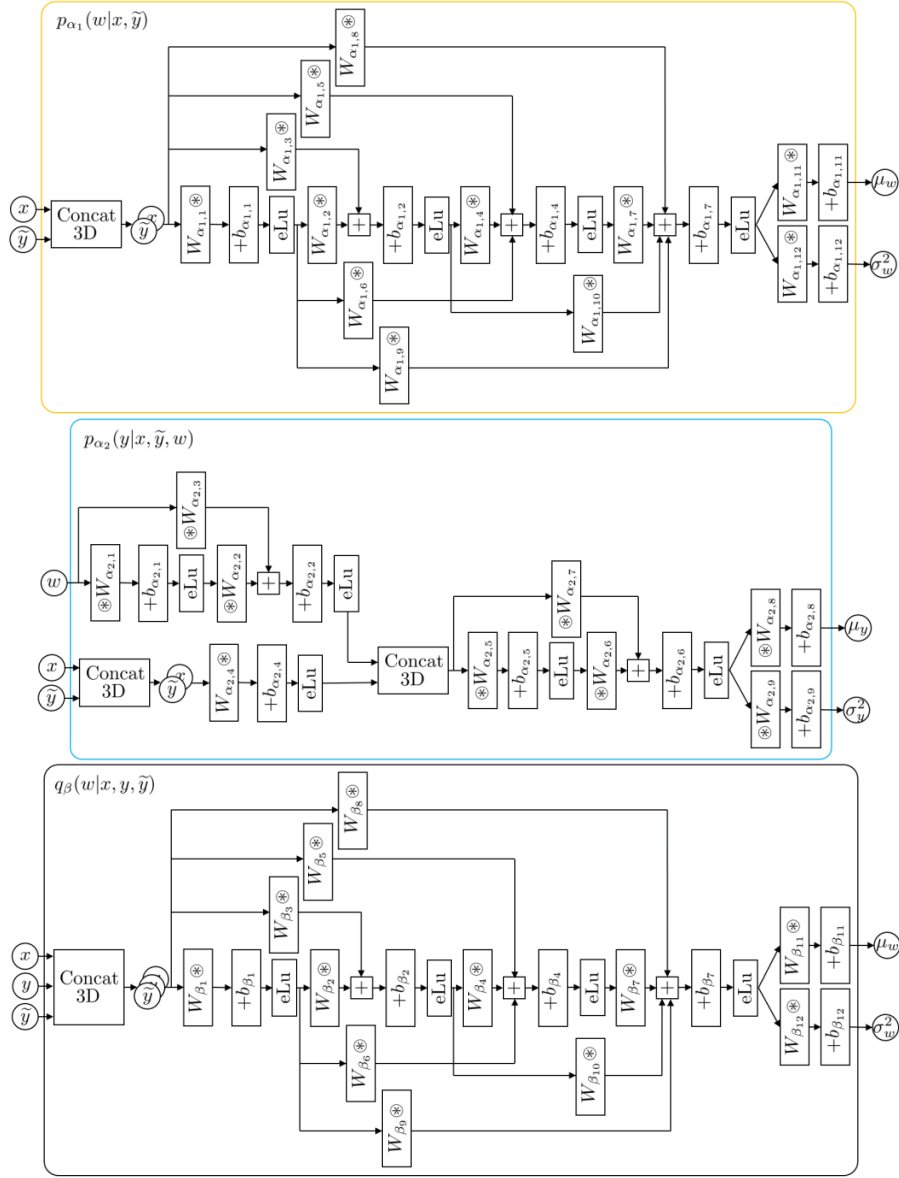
$p_{\alpha_1}(w|x,\widetilde{y})$

$x$
$\widetilde{y}$
Concat 3D
$x$
$\widetilde{y}$
$W_{\alpha_{1,8}}\circledast$
$W_{\alpha_{1,5}}\circledast$
$W_{\alpha_{1,3}}\circledast$
$W_{\alpha_{1,1}}\circledast$
$+b_{\alpha_{1,1}}$
eLu
$W_{\alpha_{1,2}}\circledast$
$+$
$+b_{\alpha_{1,2}}$
eLu
$W_{\alpha_{1,4}}\circledast$
$+$
$+b_{\alpha_{1,4}}$
eLu
$W_{\alpha_{1,7}}\circledast$
$+$
$+b_{\alpha_{1,7}}$
eLu
$W_{\alpha_{1,11}}\circledast$
$+b_{\alpha_{1,11}}$
$\mu_w$
$W_{\alpha_{1,12}}\circledast$
$+b_{\alpha_{1,12}}$
$\sigma_w^2$
$W_{\alpha_{1,6}}\circledast$
$W_{\alpha_{1,10}}\circledast$
$W_{\alpha_{1,9}}\circledast$

$p_{\alpha_2}(y|x,\widetilde{y},w)$

$w$
$\circledast W_{\alpha_{2,3}}$
$\circledast W_{\alpha_{2,1}}$
$+b_{\alpha_{2,1}}$
eLu
$\circledast W_{\alpha_{2,2}}$
$+$
$+b_{\alpha_{2,2}}$
eLu
$x$
$\widetilde{y}$
Concat 3D
$x$
$\widetilde{y}$
$W_{\alpha_{2,4}}\circledast$
$+b_{\alpha_{2,4}}$
eLu
Concat 3D
$\circledast W_{\alpha_{2,7}}$
$\circledast W_{\alpha_{2,5}}$
$+b_{\alpha_{2,5}}$
eLu
$\circledast W_{\alpha_{2,6}}$
$+$
$+b_{\alpha_{2,6}}$
eLu
$\circledast W_{\alpha_{2,8}}$
$+b_{\alpha_{2,8}}$
$\mu_y$
$\circledast W_{\alpha_{2,9}}$
$+b_{\alpha_{2,9}}$
$\sigma_y^2$

$q_\beta(w|x,y,\widetilde{y})$

$x$
$y$
$\widetilde{y}$
Concat 3D
$x$
$\widetilde{y}$
$W_{\beta_8}\circledast$
$W_{\beta_5}\circledast$
$W_{\beta_3}\circledast$
$W_{\beta_1}\circledast$
$+b_{\beta_1}$
eLu
$W_{\beta_2}\circledast$
$+$
$+b_{\beta_2}$
eLu
$W_{\beta_4}\circledast$
$+$
$+b_{\beta_4}$
eLu
$W_{\beta_7}\circledast$
$+$
$+b_{\beta_7}$
eLu
$W_{\beta_{11}}\circledast$
$+b_{\beta_{11}}$
$\mu_w$
$W_{\beta_{12}}\circledast$
$+b_{\beta_{12}}$
$\sigma_w^2$
$W_{\beta_6}\circledast$
$W_{\beta_{10}}\circledast$
$W_{\beta_9}\circledast$